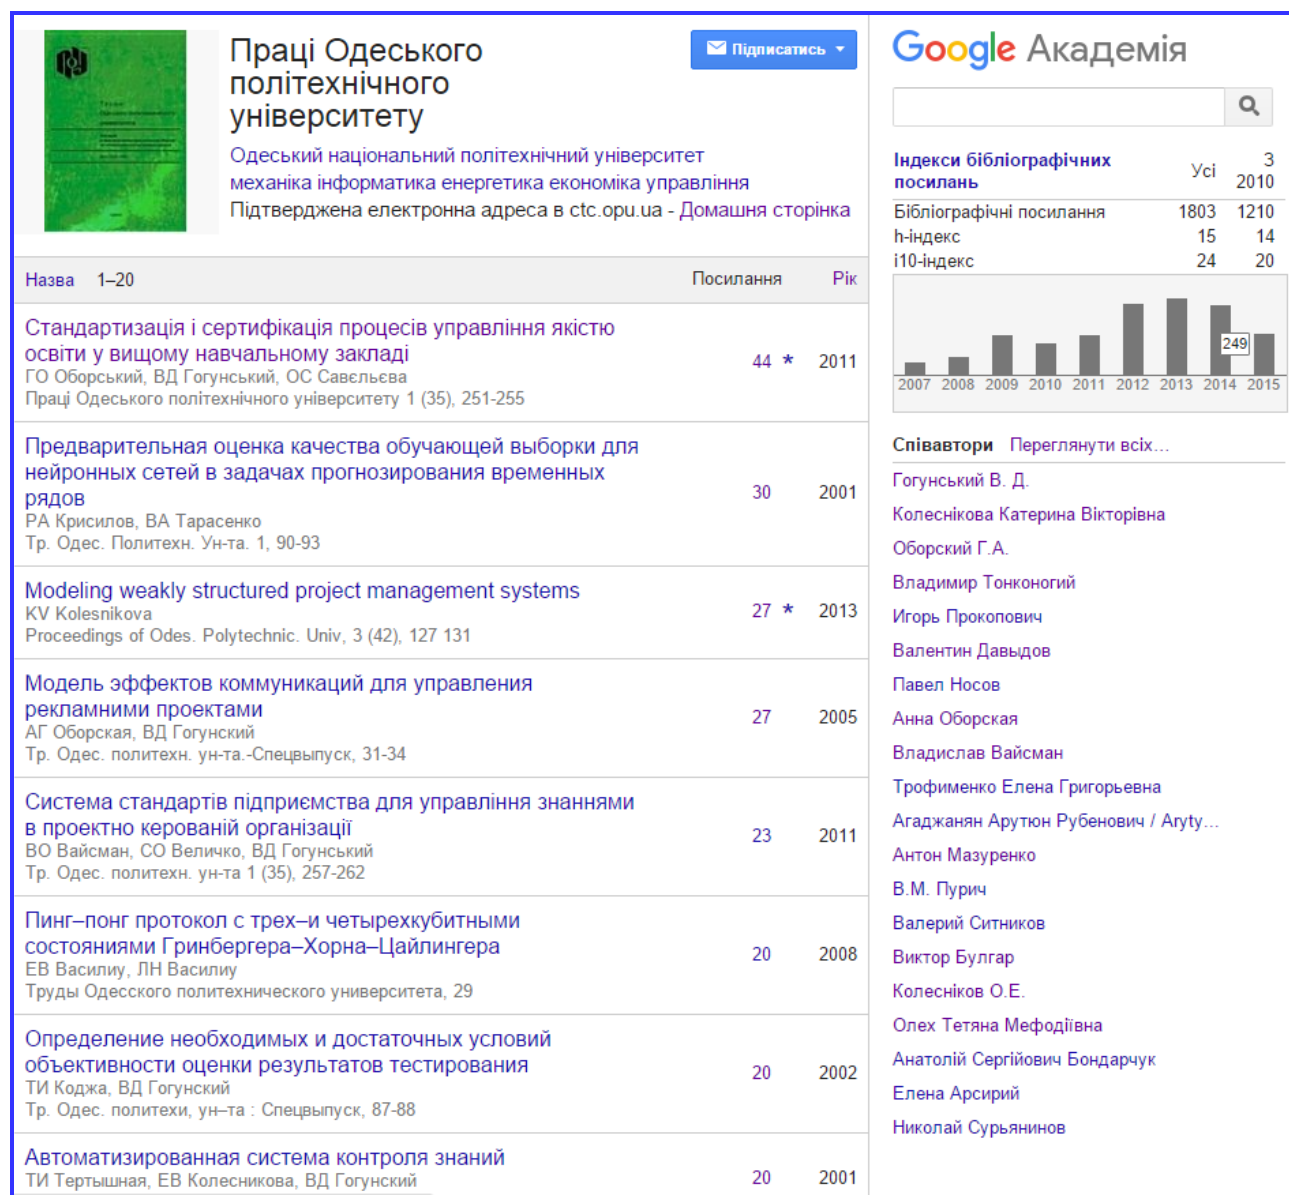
Праці Одеського політехнічного університету

Підписатись

Одеський національний політехнічний університет
механіка інформатика енергетика економіка управління
Підтверджена електронна адреса в ctc.opu.ua - Домашня сторінка

| Назва 1–20 | Посилання | Рік |
|---|---|---|
| Стандартизація і сертифікація процесів управління якістю освіти у вищому навчальному закладі<br>ГО Оборський, ВД Гогунський, ОС Савєльєва<br>Праці Одеського політехнічного університету 1 (35), 251-255 | 44 * | 2011 |
| Предварительная оценка качества обучающей выборки для нейронных сетей в задачах прогнозирования временных рядов<br>РА Крисилов, ВА Тарасенко<br>Тр. Одес. Политехн. Ун-та. 1, 90-93 | 30 | 2001 |
| Modeling weakly structured project management systems<br>KV Kolesnikova<br>Proceedings of Odes. Polytechnic. Univ, 3 (42), 127 131 | 27 * | 2013 |
| Модель эффектов коммуникаций для управления рекламными проектами<br>АГ Оборская, ВД Гогунский<br>Тр. Одес. политехн. ун-та.-Спецвыпуск, 31-34 | 27 | 2005 |
| Система стандартів підприємства для управління знаннями в проектно керованій організації<br>ВО Вайсман, СО Величко, ВД Гогунський<br>Тр. Одес. политехн. ун-та 1 (35), 257-262 | 23 | 2011 |
| Пинг–понг протокол с трех–и четырехкубитными состояниями Гринбергера–Хорна–Цайлингера<br>ЕВ Василиу, ЛН Василиу<br>Труды Одесского политехнического университета, 29 | 20 | 2008 |
| Определение необходимых и достаточных условий объективности оценки результатов тестирования<br>ТИ Коджа, ВД Гогунский<br>Тр. Одес. политехи, ун–та : Спецвыпуск, 87-88 | 20 | 2002 |
| Автоматизированная система контроля знаний<br>ТИ Тертышная, ЕВ Колесникова, ВД Гогунский | 20 | 2001 |

Google Академія

| Індекси бібліографічних посилань | Усі | З 2010 |
|---|---|---|
| Бібліографічні посилання | 1803 | 1210 |
| h-індекс | 15 | 14 |
| i10-індекс | 24 | 20 |

249
2007 2008 2009 2010 2011 2012 2013 2014 2015

Співавтори Переглянути всіх…
Гогунський В. Д.
Колеснікова Катерина Вікторівна
Оборський Г.А.
Владимир Тонконогий
Игорь Прокопович
Валентин Давыдов
Павел Носов
Анна Оборская
Владислав Вайсман
Трофименко Елена Григорьевна
Агаджанян Арутюн Рубенович / Aryty…
Антон Мазуренко
В.М. Пурич
Валерий Ситников
Виктор Булгар
Колесніков О.Е.
Олех Тетяна Мефодіївна
Анатолій Сергійович Бондарчук
Елена Арсирий
Николай Сурьянинов